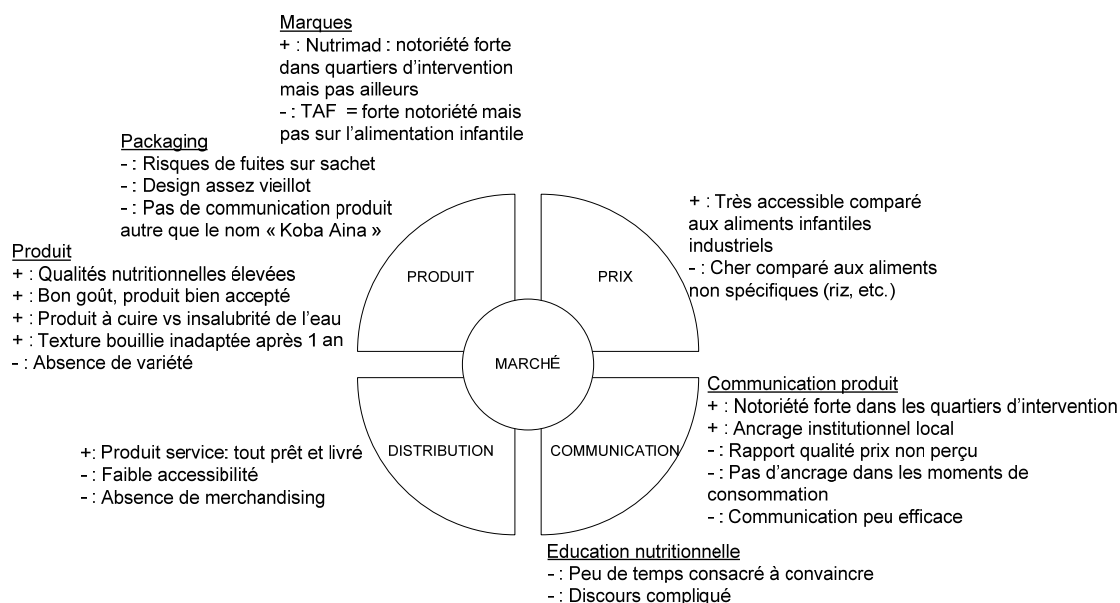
Marques
+ : Nutrimad : notoriété forte dans quartiers d'intervention mais pas ailleurs
- : TAF = forte notoriété mais pas sur l'alimentation infantile

Packaging
- : Risques de fuites sur sachet
- : Design assez vieillot
- : Pas de communication produit autre que le nom « Koba Aina »

Produit
+ : Qualités nutritionnelles élevées
+ : Bon goût, produit bien accepté
+ : Produit à cuire vs insalubrité de l'eau
+ : Texture bouillie inadaptée après 1 an
- : Absence de variété

+ : Très accessible comparé aux aliments infantiles industriels
- : Cher comparé aux aliments non spécifiques (riz, etc.)

PRODUIT

PRIX

MARCHÉ

DISTRIBUTION

COMMUNICATION

+: Produit service: tout prêt et livré
- : Faible accessibilité
- : Absence de merchandising

Communication produit
+ : Notoriété forte dans les quartiers d'intervention
+ : Ancrage institutionnel local
- : Rapport qualité prix non perçu
- : Pas d'ancrage dans les moments de consommation
- : Communication peu efficace

Education nutritionnelle
- : Peu de temps consacré à convaincre
- : Discours compliqué